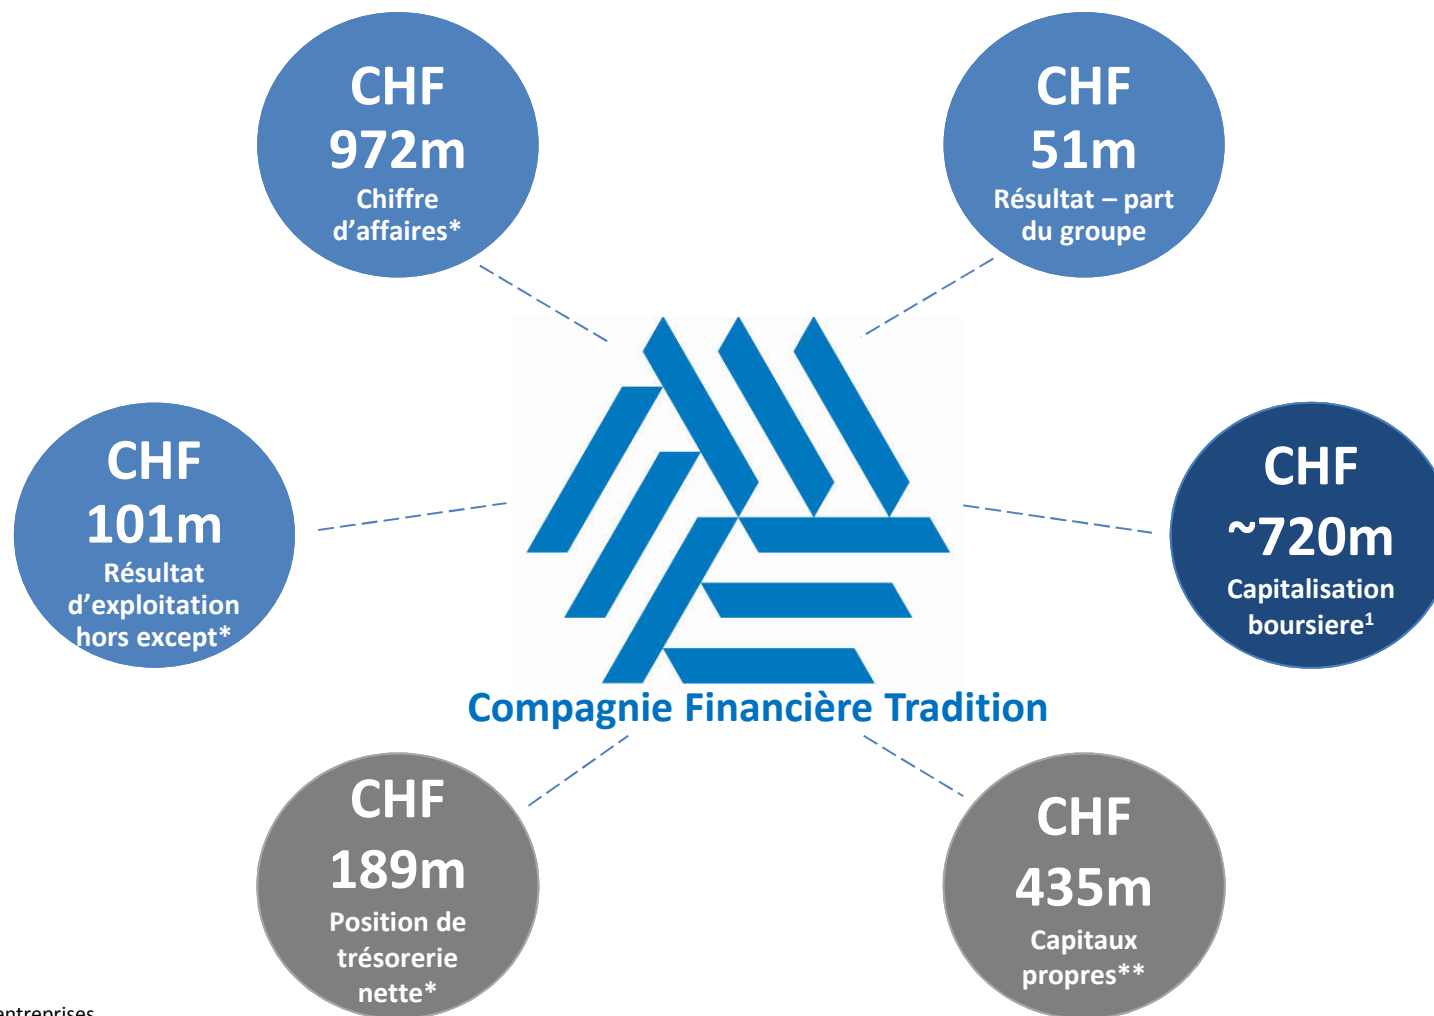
CHF 972m
Chiffre d’affaires*

CHF 51m
Résultat – part du groupe

CHF 101m
Résultat d’exploitation hors except*

CHF ~720m
Capitalisation boursiere$^1$

Compagnie Financière Tradition

CHF 189m
Position de trésorerie nette*

CHF 435m
Capitaux propres**

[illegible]ntreprises